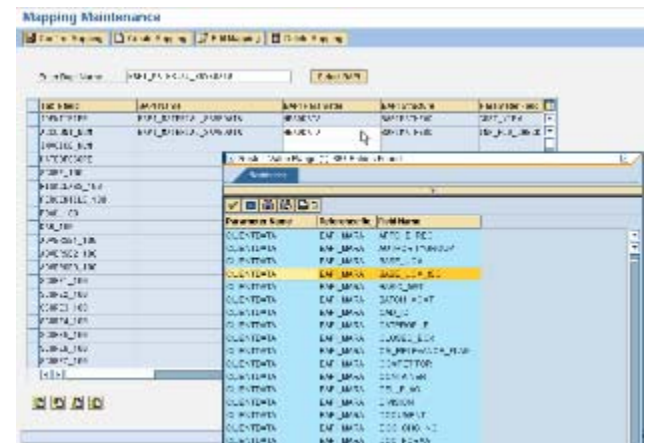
Mapping Maintenance

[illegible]

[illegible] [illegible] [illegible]

| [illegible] | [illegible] | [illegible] | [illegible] | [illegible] |
|---|---|---|---|---|
| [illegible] | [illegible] | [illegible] | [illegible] | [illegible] |
| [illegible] | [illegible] | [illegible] | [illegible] | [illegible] |

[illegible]

| Parameter Name | Reference Str. | Field Name |
|---|---|---|
| CLIENTDATA | BAPI_MARA | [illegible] |
| CLIENTDATA | BAPI_MARA | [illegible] |
| CLIENTDATA | BAPI_MARA | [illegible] |
| CLIENTDATA | BAPI_MARA | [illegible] |
| CLIENTDATA | BAPI_MARA | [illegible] |
| CLIENTDATA | BAPI_MARA | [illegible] |
| CLIENTDATA | BAPI_MARA | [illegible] |
| CLIENTDATA | BAPI_MARA | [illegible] |
| CLIENTDATA | BAPI_MARA | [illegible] |
| CLIENTDATA | BAPI_MARA | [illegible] |
| CLIENTDATA | BAPI_MARA | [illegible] |
| CLIENTDATA | BAPI_MARA | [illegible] |
| CLIENTDATA | BAPI_MARA | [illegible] |
| CLIENTDATA | BAPI_MARA | DIVISION |
| CLIENTDATA | BAPI_MARA | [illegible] |
| CLIENTDATA | BAPI_MARA | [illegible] |
| CLIENTDATA | BAPI_MARA | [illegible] |